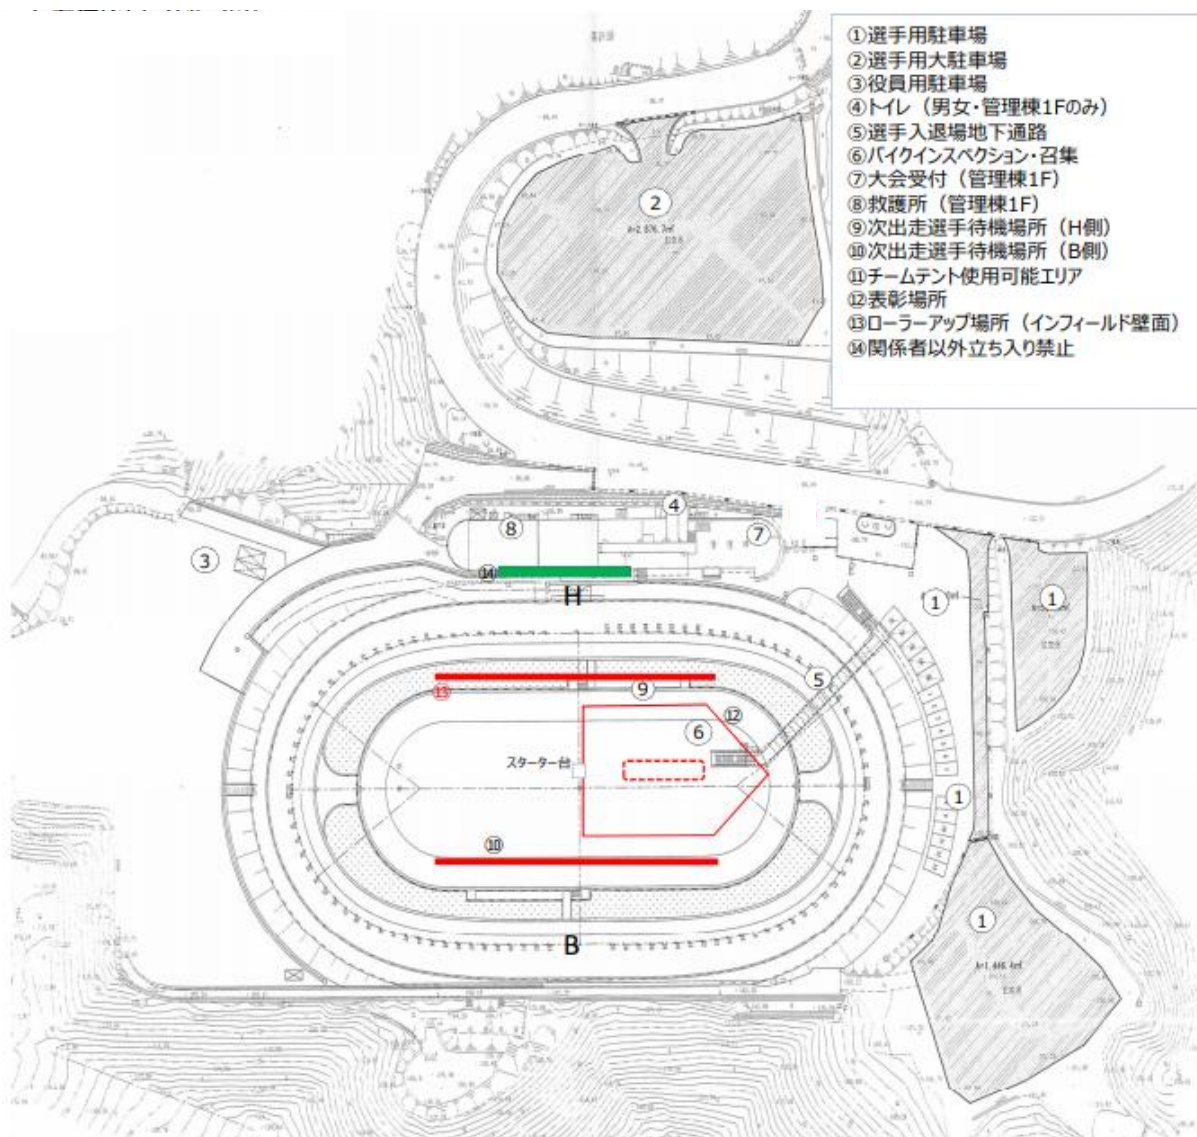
①選手用駐車場
②選手用大駐車場
③役員用駐車場
④トイレ（男女・管理棟1Fのみ）
⑤選手入退場地下通路
⑥バイクインスペクション・召集
⑦大会受付（管理棟1F）
⑧救護所（管理棟1F）
⑨次出走選手待機場所（H側）
⑩次出走選手待機場所（B側）
⑪チームテント使用可能エリア
⑫表彰場所
⑬ローラーアップ場所（インフィールド壁面）
⑭関係者以外立ち入り禁止

2

4

8

7

3

⑭

H

1

1

5

9

⑬

⑫

6

スターター台

1

⑩

1

B